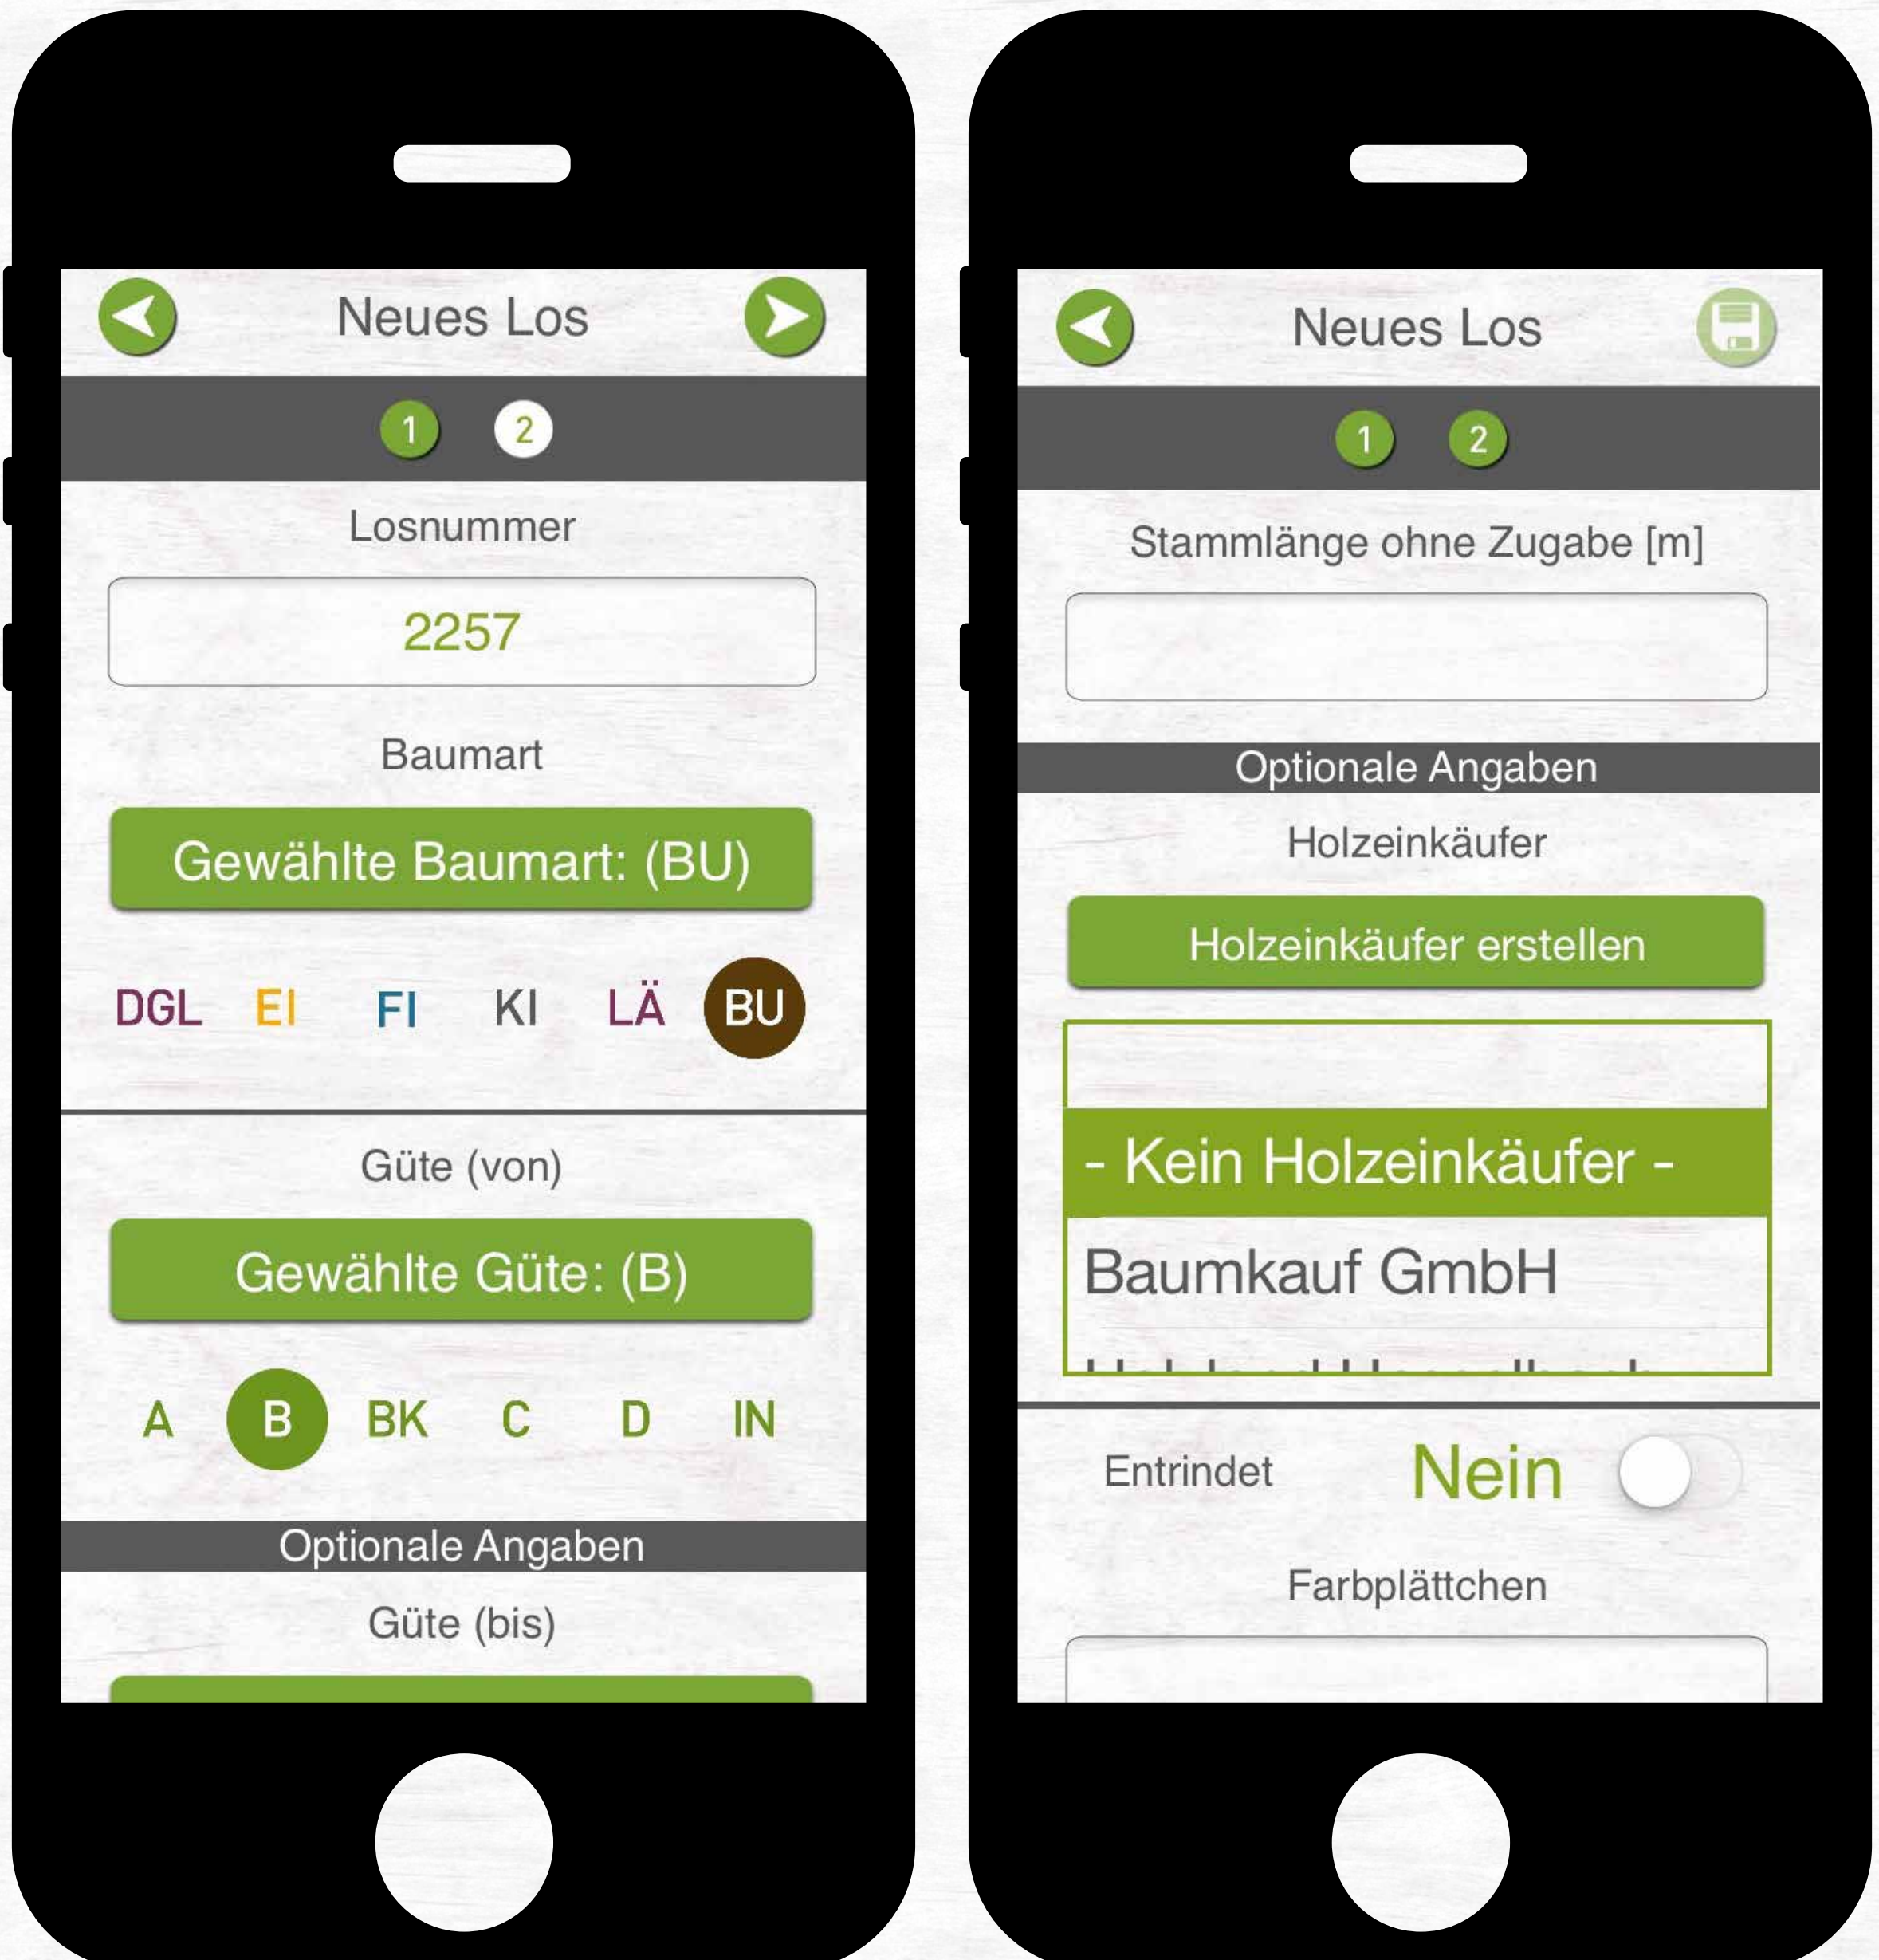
Neues Los

1 2

Losnummer

2257

Baumart

Gewählte Baumart: (BU)

DGL EI FI KI LÄ BU

Güte (von)

Gewählte Güte: (B)

A B BK C D IN

Optionale Angaben

Güte (bis)

Neues Los

1 2

Stammlänge ohne Zugabe [m]

Optionale Angaben

Holzeinkäufer

Holzeinkäufer erstellen

- Kein Holzeinkäufer -

Baumkauf GmbH

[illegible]

Entrindet Nein

Farbplättchen